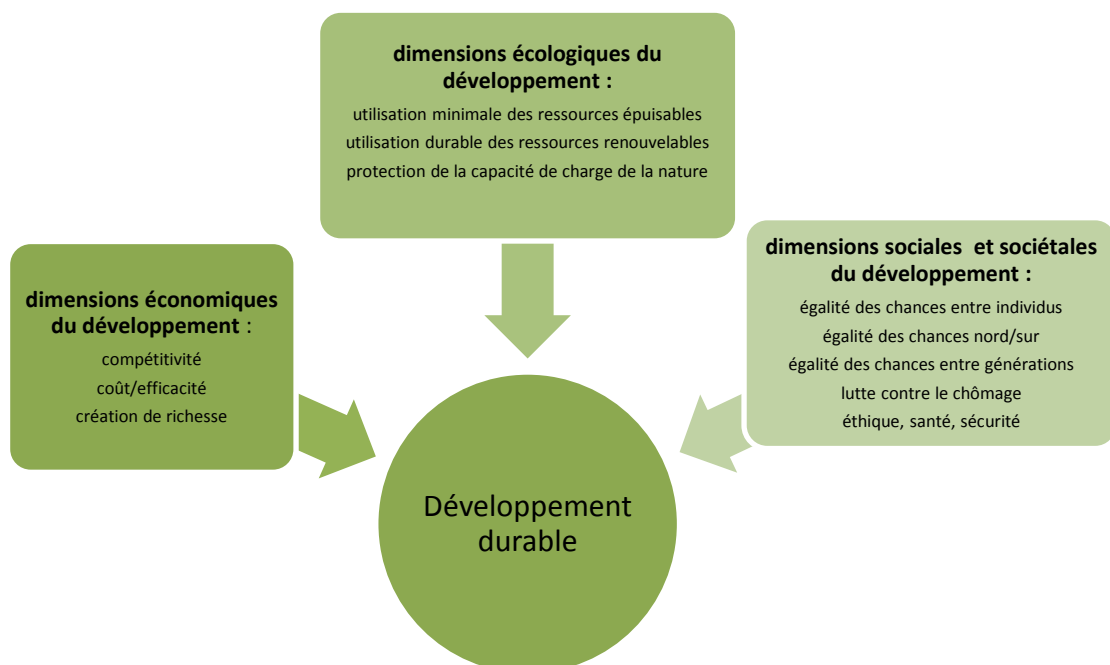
dimensions écologiques du développement :

utilisation minimale des ressources épuisables
utilisation durable des ressources renouvelables
protection de la capacité de charge de la nature

dimensions économiques du développement :

compétitivité
coût/efficacité
création de richesse

dimensions sociales et sociétales du développement :

égalité des chances entre individus
égalité des chances nord/sur
égalité des chances entre générations
lutte contre le chômage
éthique, santé, sécurité

Développement durable